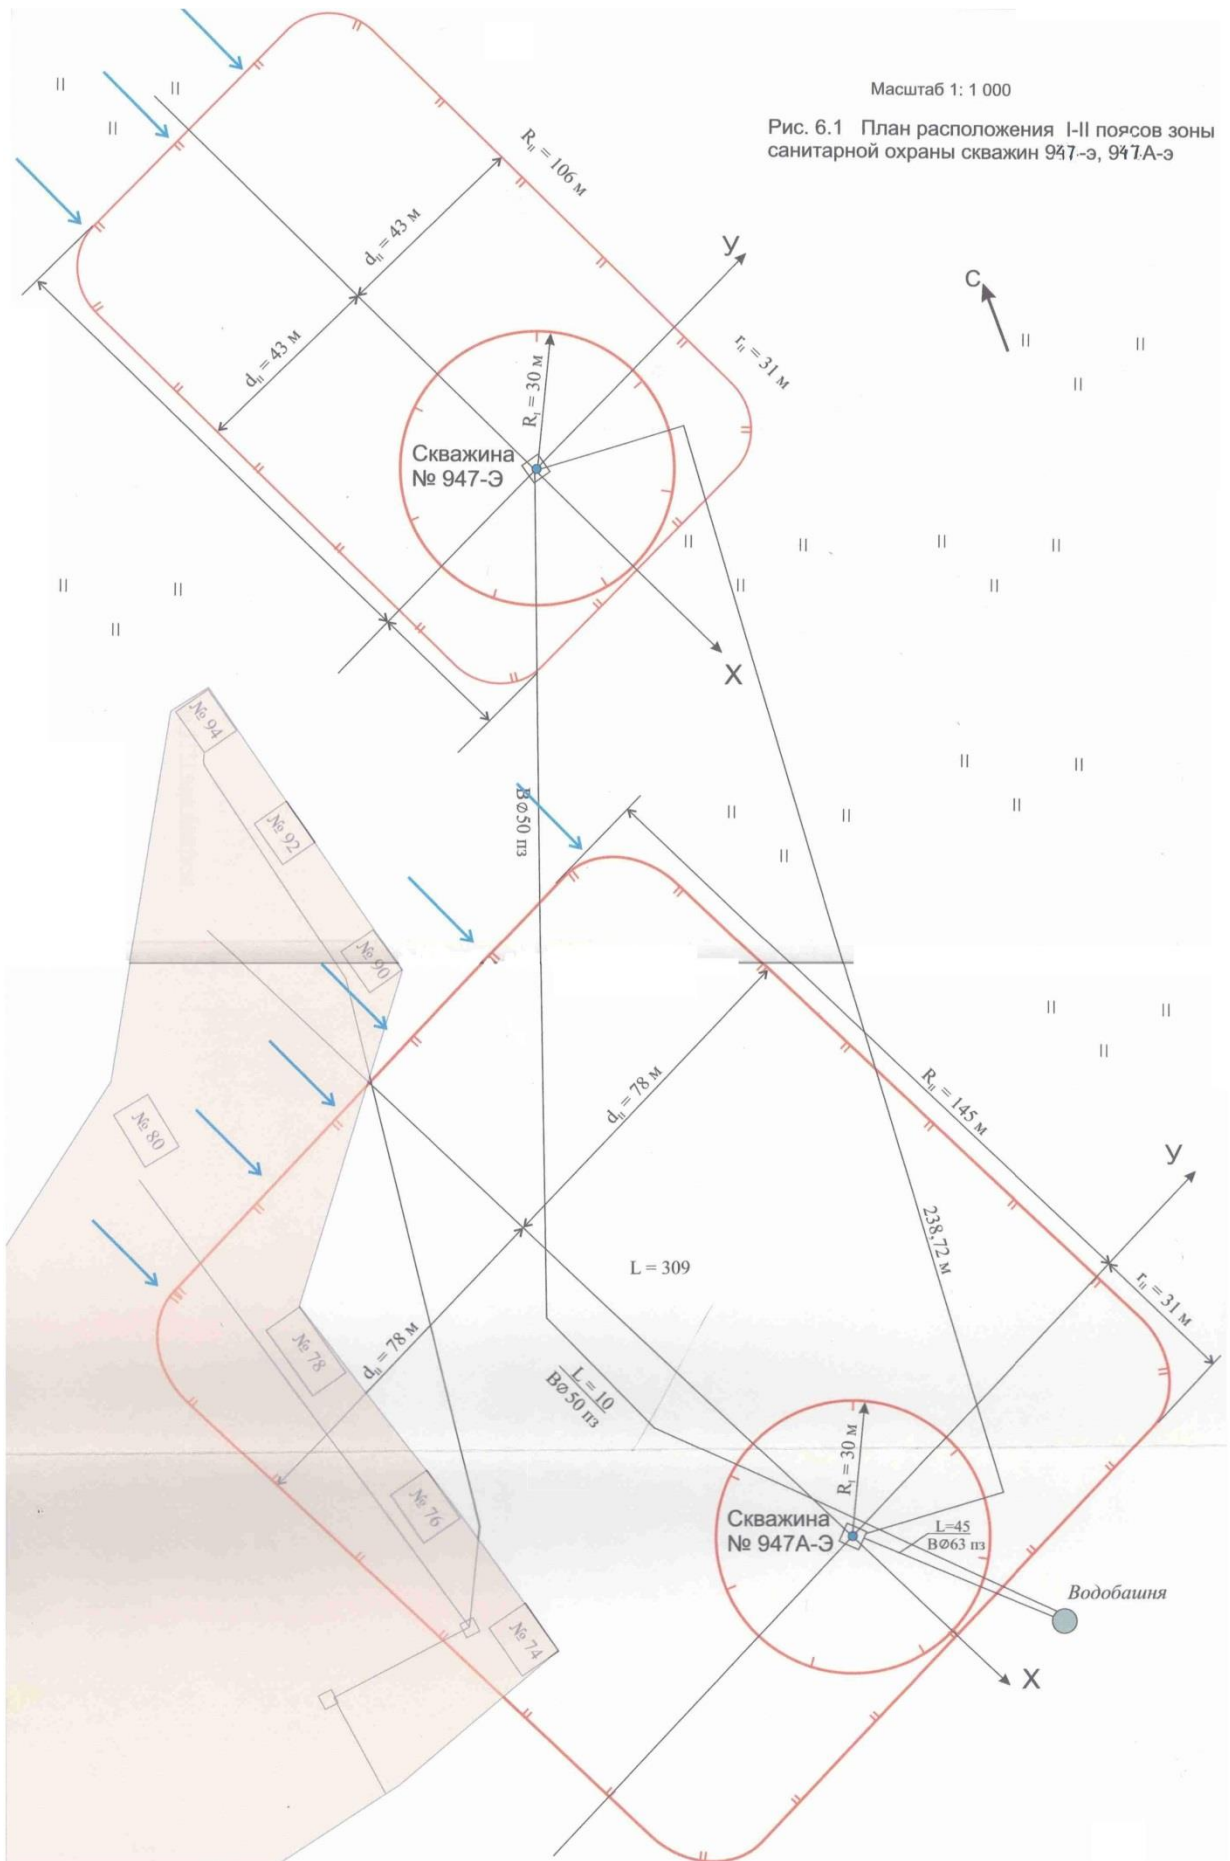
Масштаб 1: 1 000

Рис. 6.1 План расположения I-II поясов зоны санитарной охраны скважин 947-э, 947А-э

$R_{II}$ = 106 м

$d_{II}$ = 43 м

$d_{II}$ = 43 м

У

С

$r_{II}$ = 31 м

$R_{I}$ = 30 м

Скважина № 947-Э

Х

№ 94

№ 92

В∅50 пз

№ 90

№ 80

$d_{II}$ = 78 м

$R_{II}$ = 145 м

У

238,72 м

L = 309

$r_{II}$ = 31 м

№ 78

$d_{II}$ = 78 м

$\frac{L = 10}{В∅50 пз}$

$R_{I}$ = 30 м

№ 76

Скважина № 947А-Э

$\frac{L=45}{В∅63 пз}$

Водобашня

№ 74

Х